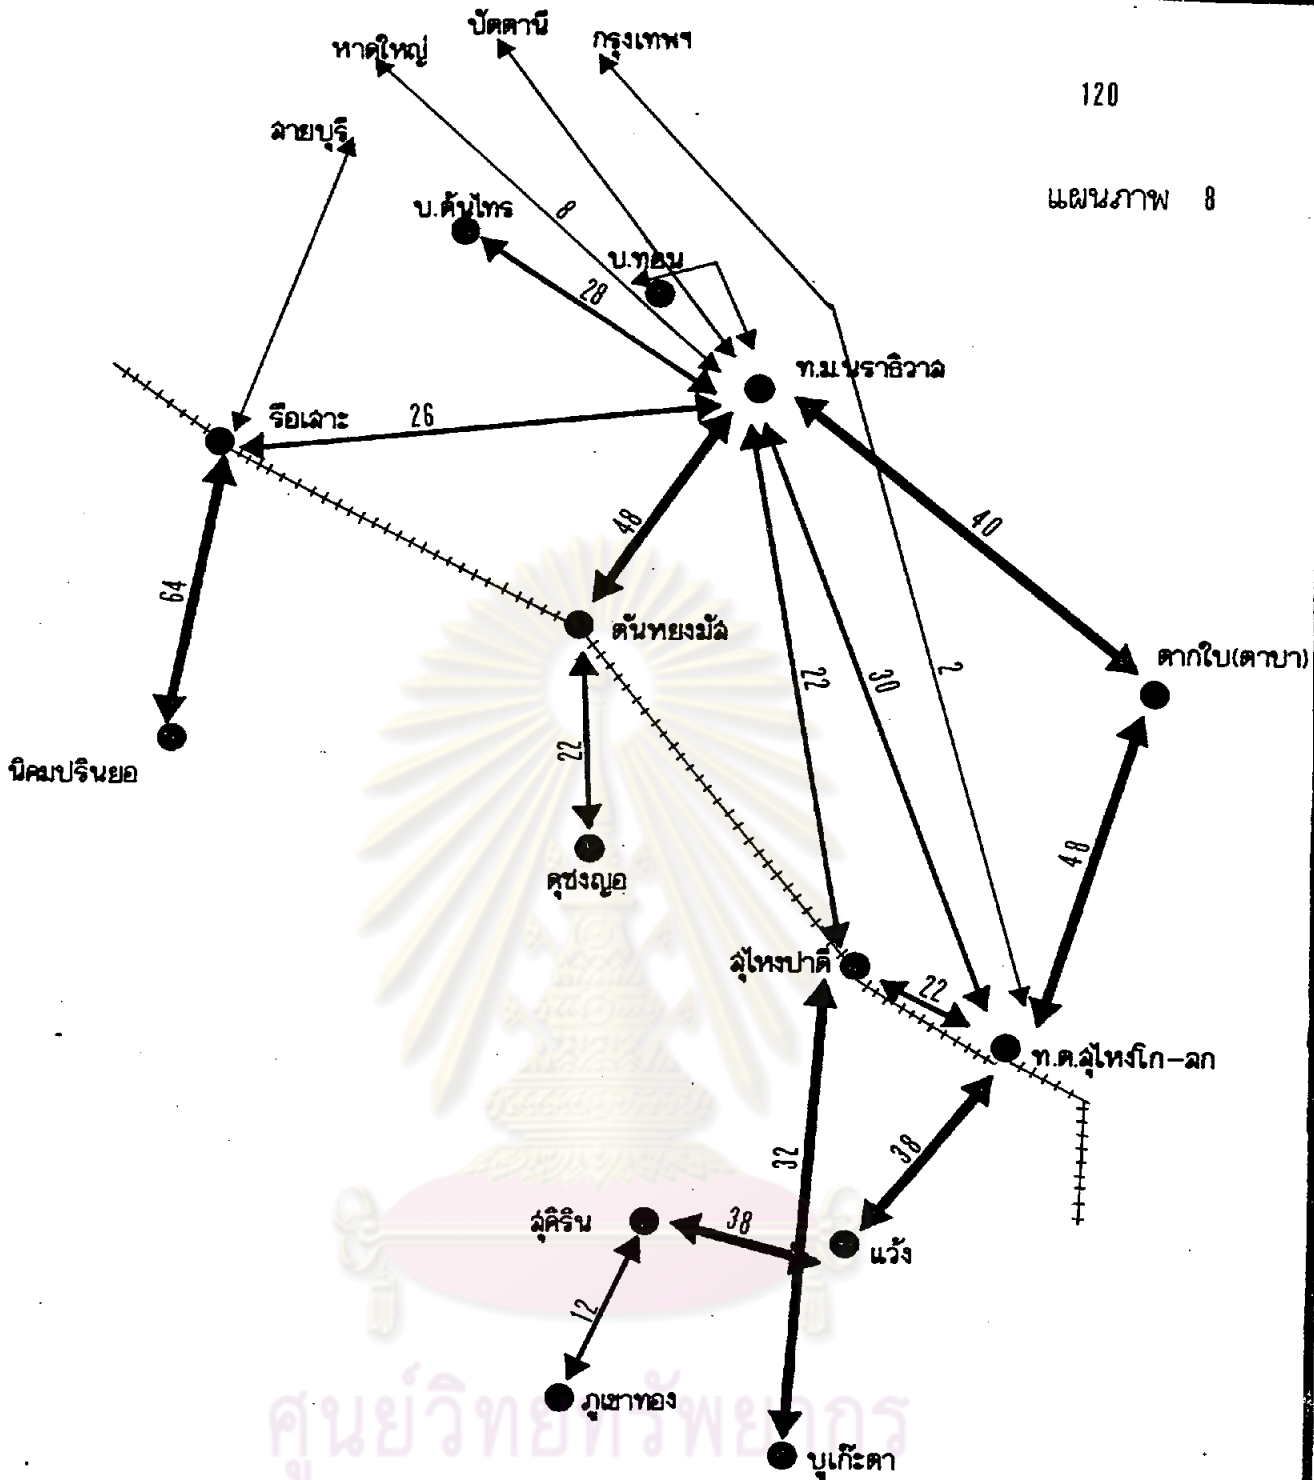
120

แผนภาพ 8

หาดใหญ่
ปัตตานี
กรุงเทพฯ
สายบุรี
บ.ต้นไทร
8
บ.ทอน
28
ท.ม.นราธิวาส
รือเสาะ
26
48
40
64
ตันหยงมัส
ตากใบ(ตาบา)
27
30
2
นิคมปรินยอ
22
48
ดุซงญอ
สุไหงปาดี
22
ท.ต.สุไหงโก-ลก
38
32
สุคิริน
38
แว้ง
12
ภูเขาทอง
บูเก๊ะตา

ศูนย์วิทยทรัพยากร